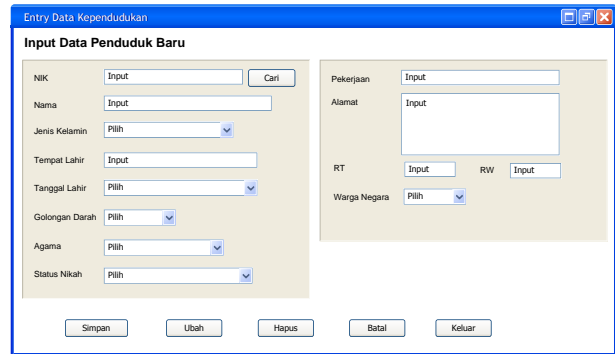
Entry Data Kependudukan

Input Data Penduduk Baru

NIK Input Cari

Nama Input

Jenis Kelamin Pilih

Tempat Lahir Input

Tanggal Lahir Pilih

Golongan Darah Pilih

Agama Pilih

Status Nikah Pilih

Pekerjaan Input

Alamat Input

RT Input RW Input

Warga Negara Pilih

Simpan Ubah Hapus Batal Keluar